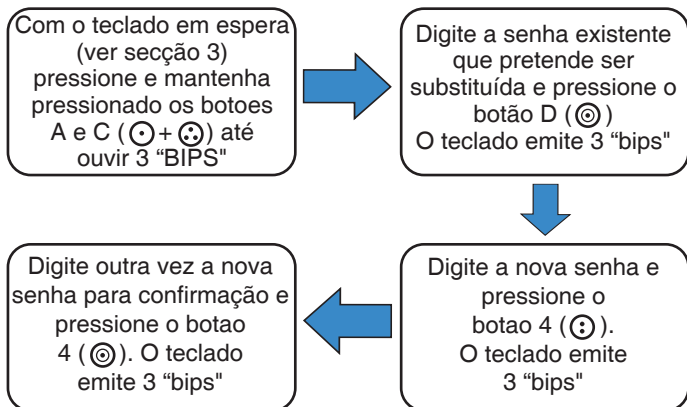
Com o teclado em espera (ver secção 3) pressione e mantenha pressionado os botoes A e C ( + ) até ouvir 3 "BIPS"

Digite a senha existente que pretende ser substituída e pressione o botão D ( ) O teclado emite 3 “bips"

Digite a nova senha e pressione o botao 4 ( ). O teclado emite 3 “bips"

Digite outra vez a nova senha para confirmação e pressione o botao 4 ( ). O teclado emite 3 “bips"